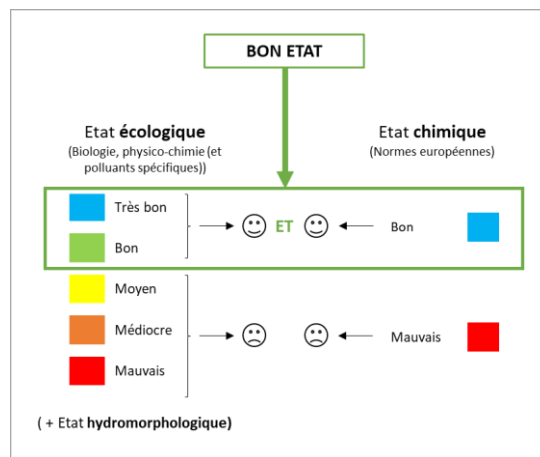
BON ETAT

Etat écologique
(Biologie, physico-chimie (et polluants spécifiques))

Etat chimique
(Normes européennes)

Très bon

Bon

☺ ET ☺

Bon

Moyen

Médiocre

Mauvais

☹ ☹

Mauvais

( + Etat hydromorphologique)